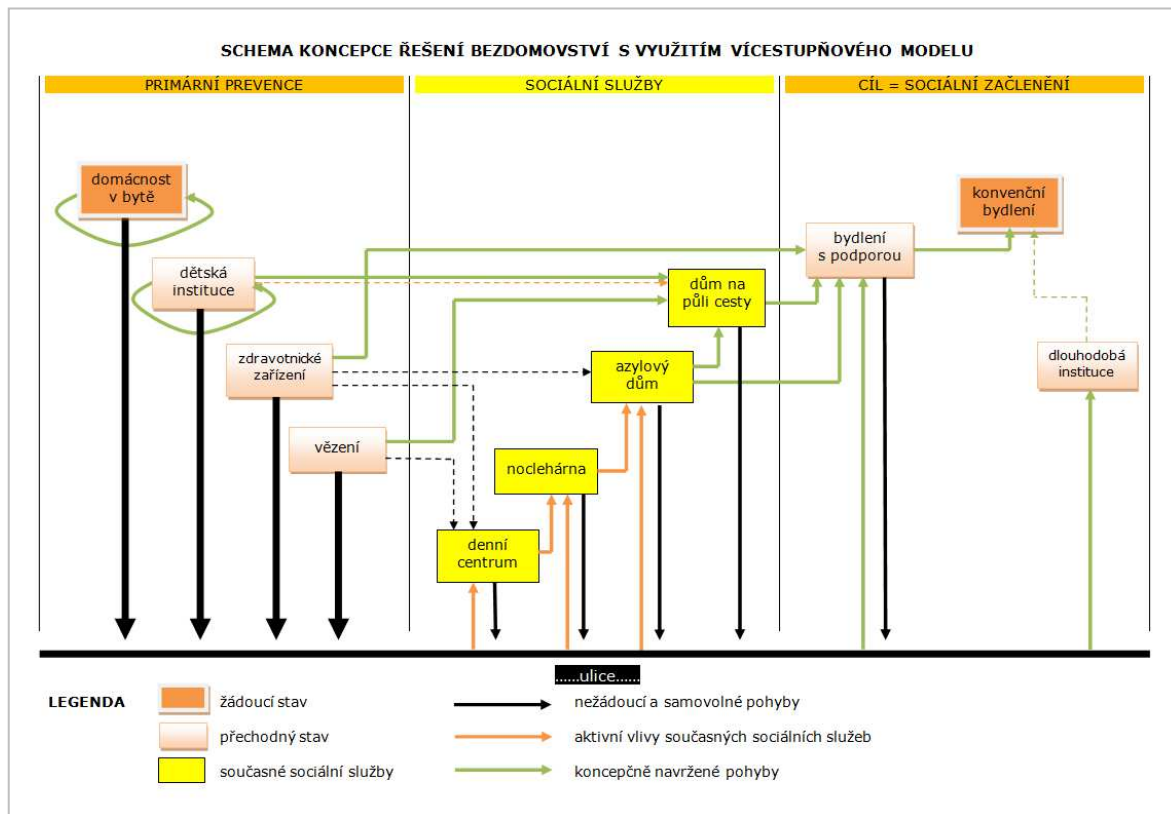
SCHEMA KONCEPCE ŘEŠENÍ BEZDOMOVSTVÍ S VYUŽITÍM VÍCESTUPŇOVÉHO MODELU

PRIMÁRNÍ PREVENCE

SOCIÁLNÍ SLUŽBY

CÍL = SOCIÁLNÍ ZAČLENĚNÍ

domácnost v bytě

konvenční bydlení

bydlení s podporou

dětská instituce

dům na půli cesty

zdravotnické zařízení

azylový dům

dlouhodobá instituce

vězení

noclehárna

denní centrum

......ulice......

LEGENDA

žádoucí stav

přechodný stav

současné sociální služby

nežádoucí a samovolné pohyby

aktivní vlivy současných sociálních služeb

koncepčně navržené pohyby